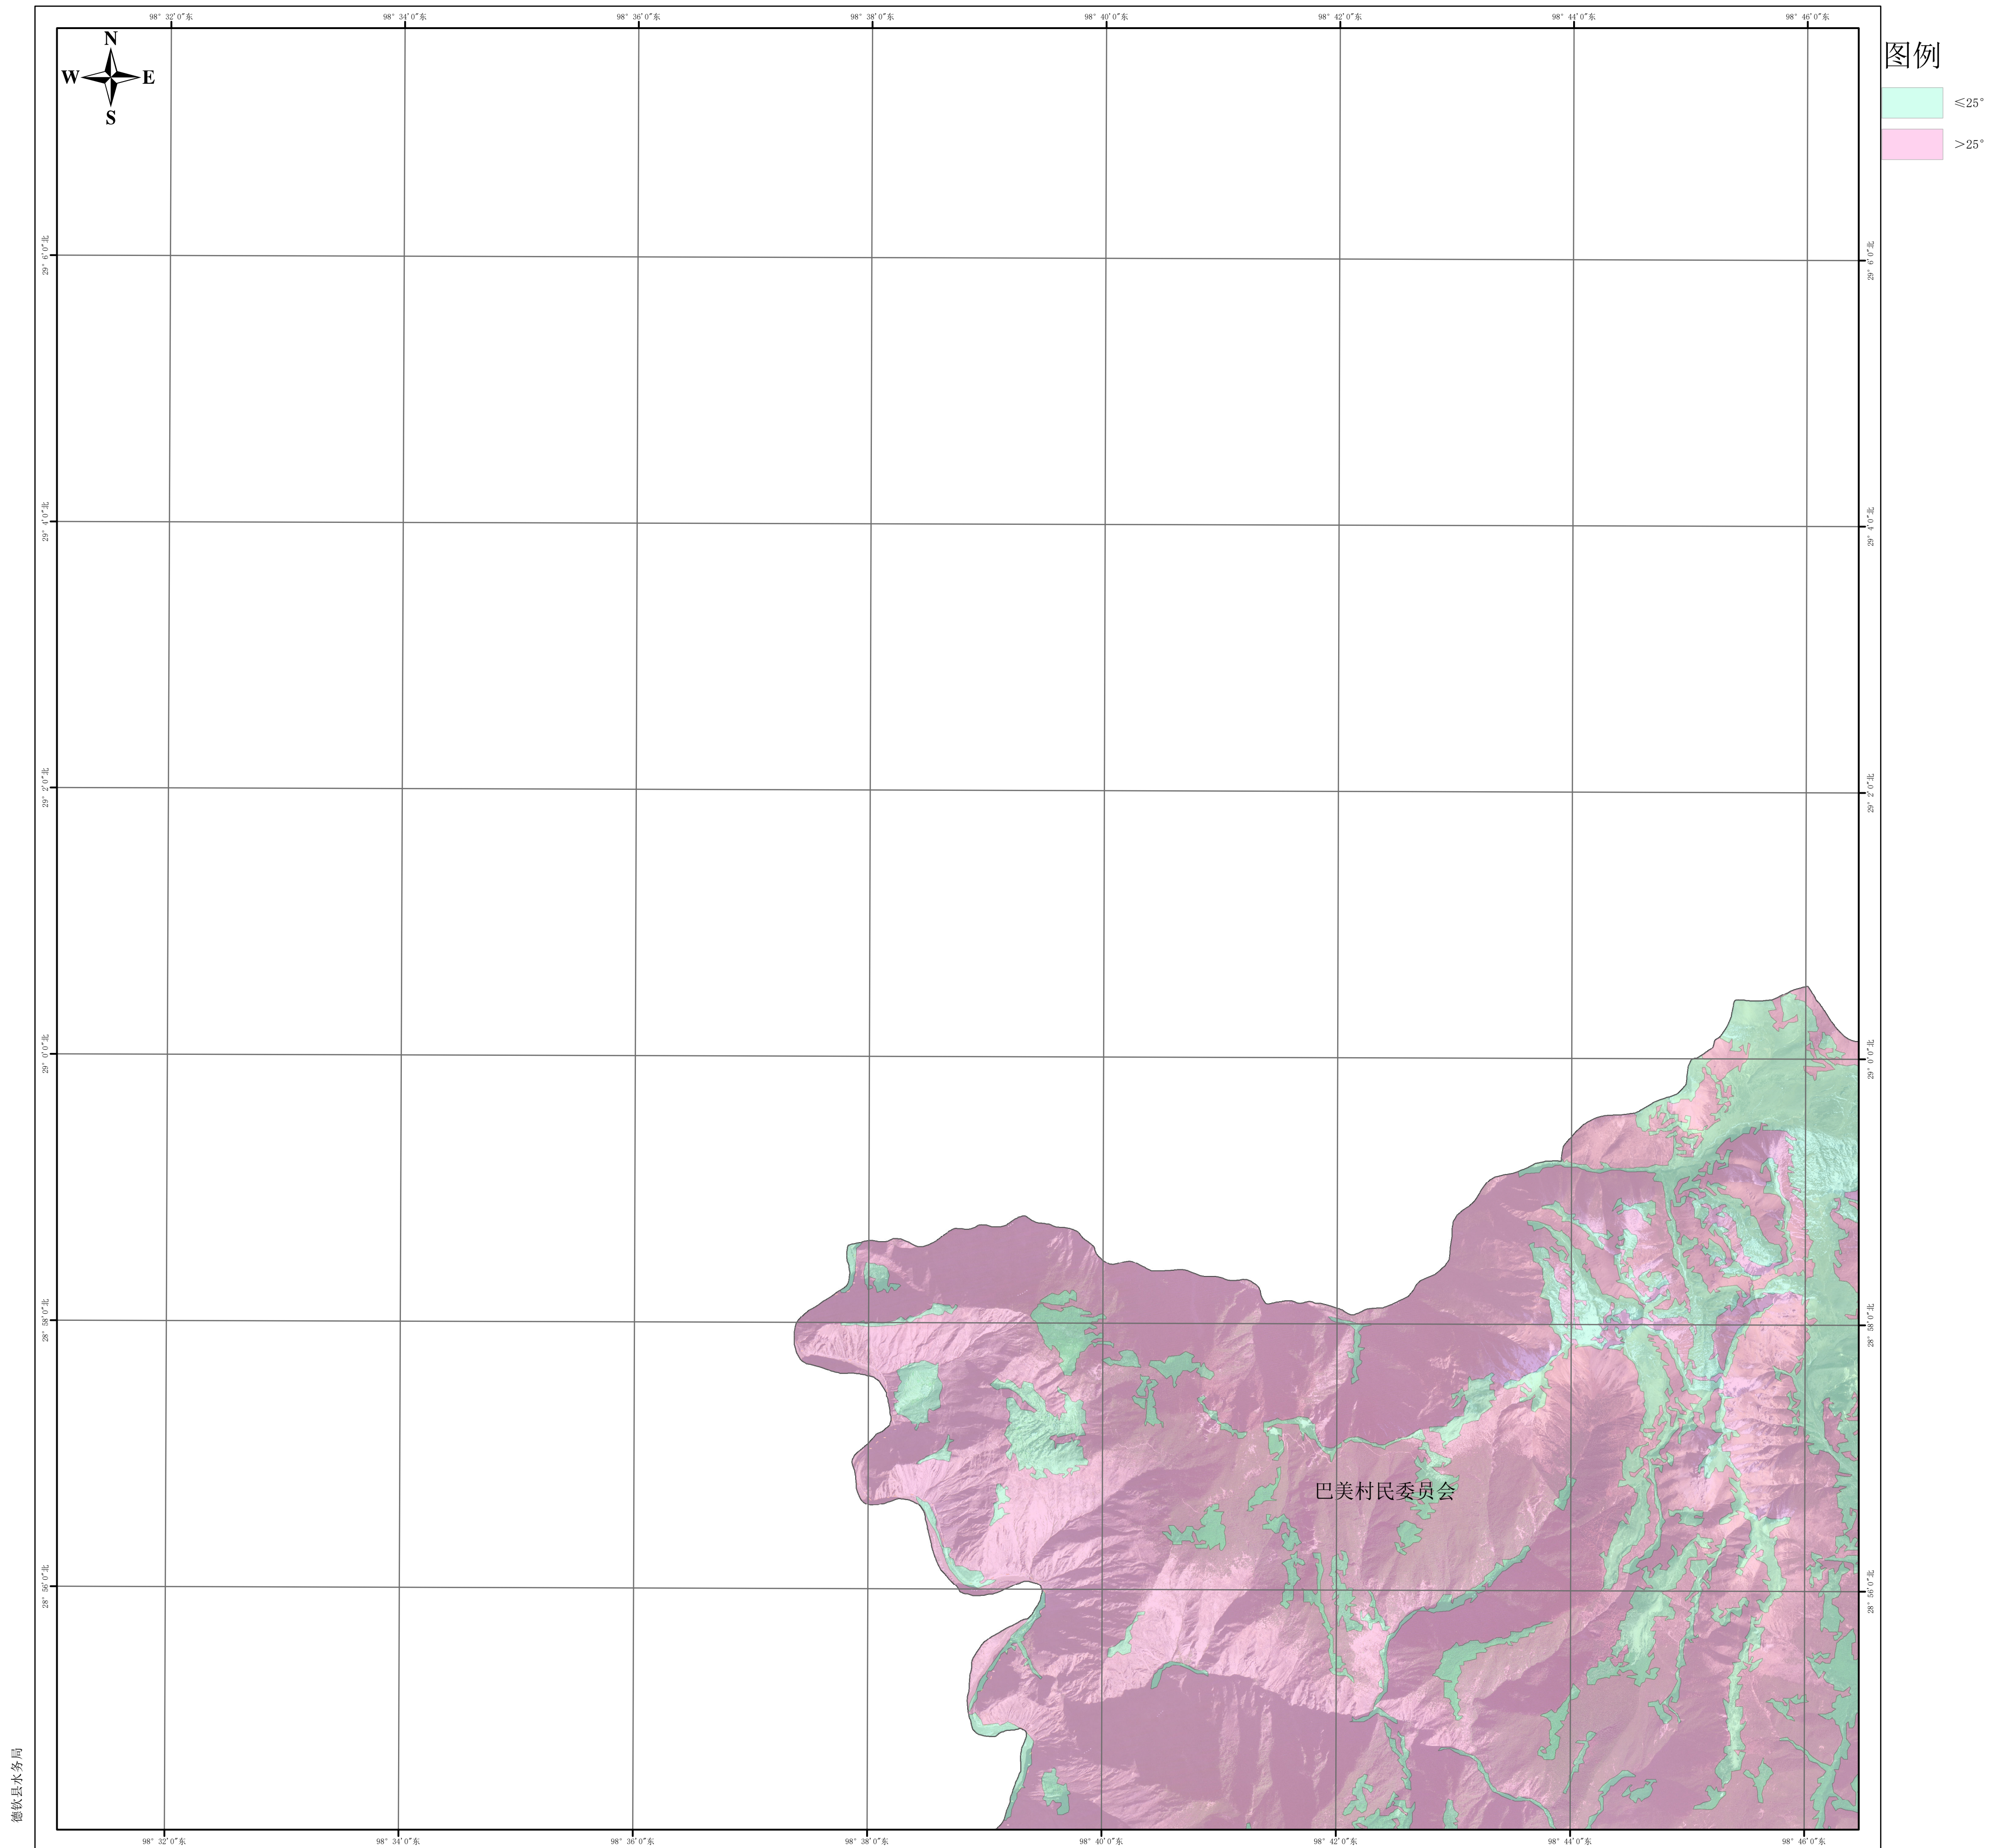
98° 32'0"东
98° 34'0"东
98° 36'0"东
98° 38'0"东
98° 40'0"东
98° 42'0"东
98° 44'0"东
98° 46'0"东

N
W
E
S

图例
≤25°
>25°

29° 6'0"北
29° 4'0"北
29° 2'0"北
29° 0'0"北
28° 58'0"北
28° 56'0"北

29° 6'0"北
29° 4'0"北
29° 2'0"北
29° 0'0"北
28° 58'0"北
28° 56'0"北

巴美村民委员会

德钦县水务局

98° 32'0"东
98° 34'0"东
98° 36'0"东
98° 38'0"东
98° 40'0"东
98° 42'0"东
98° 44'0"东
98° 46'0"东